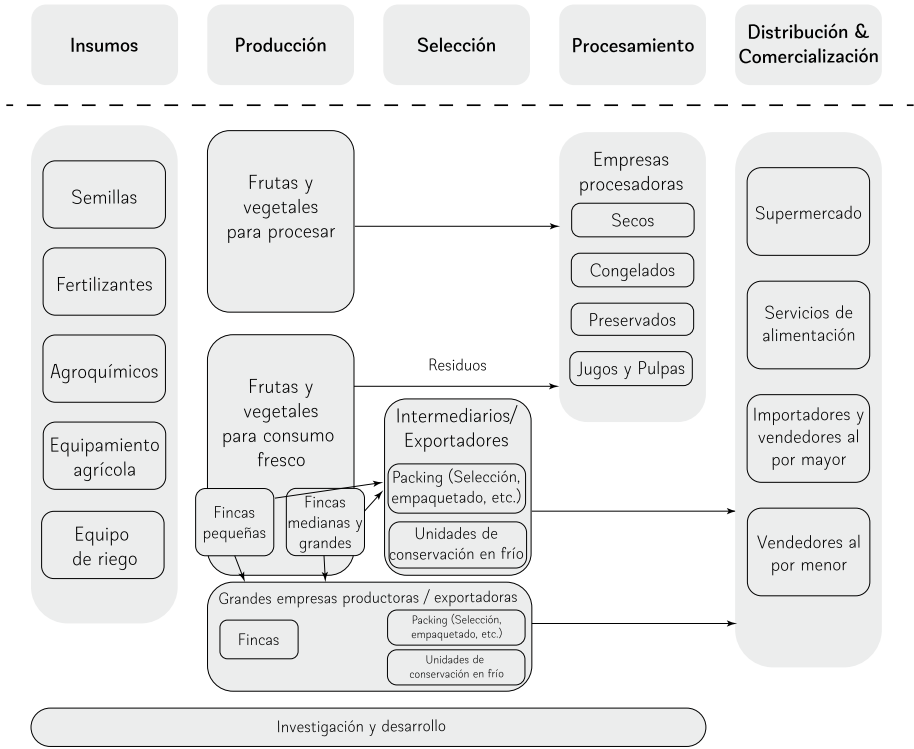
Insumos

Producción

Selección

Procesamiento

Distribución & Comercialización

Semillas

Fertilizantes

Agroquímicos

Equipamiento agrícola

Equipo de riego

Frutas y vegetales para procesar

Frutas y vegetales para consumo fresco

Fincas pequeñas

Fincas medianas y grandes

Residuos

Empresas procesadoras

Secos

Congelados

Preservados

Jugos y Pulpas

Intermediarios/ Exportadores

Packing (Selección, empaquetado, etc.)

Unidades de conservación en frío

Grandes empresas productoras / exportadoras

Fincas

Packing (Selección, empaquetado, etc.)

Unidades de conservación en frío

Supermercado

Servicios de alimentación

Importadores y vendedores al por mayor

Vendedores al por menor

Investigación y desarrollo